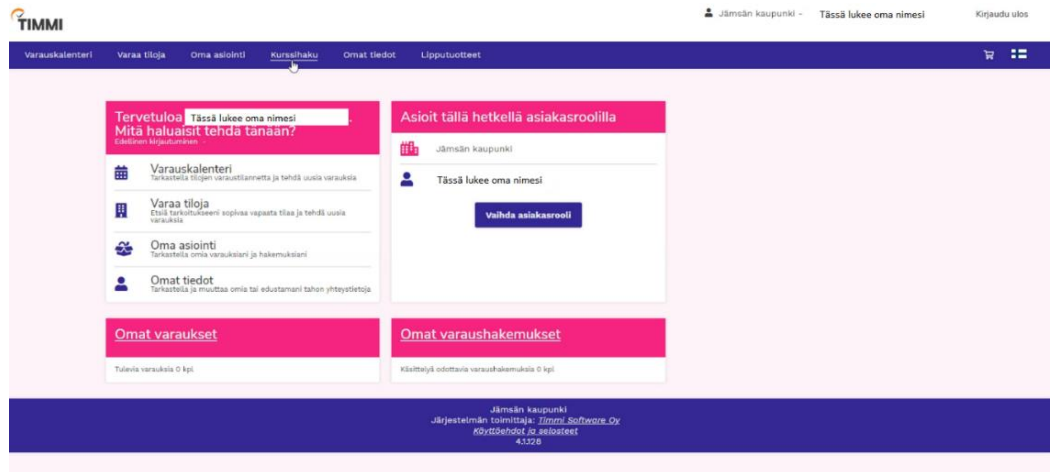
TIMMI

Jämsän kaupunki - Tässä lukee oma nimesi

Kirjaudu ulos

Varauskalenteri Varaa tiloja Oma asiointi Kurssihaku Omat tiedot Lipputuotteet

Tervetuloa Tässä lukee oma nimesi. Mitä haluaisit tehdä tänään?
Edellinen kirjautuminen -

Varauskalenteri
Tarkastella tilojen varaustilannetta ja tehdä uusia varauksia

Varaa tiloja
Etsiä tarkoitukseesi sopivaa vapaata tilaa ja tehdä uusia varauksia

Oma asiointi
Tarkastella omia varauksiani ja hakemuksiani

Omat tiedot
Tarkastella ja muuttaa omia tai edustamani tahon yhteystietoja

Asioit tällä hetkellä asiakasroolilla

Jämsän kaupunki

Tässä lukee oma nimesi

Vaihda asiakasrooli

Omat varaukset

Tulevia varauksia 0 kpl

Omat varaushakemukset

Käsittelyä odottavia varaushakemuksia 0 kpl

Jämsän kaupunki
Järjestelmän toimittaja: Timmi Software Oy
Käyttöehdot ja selosteet
4.13.28